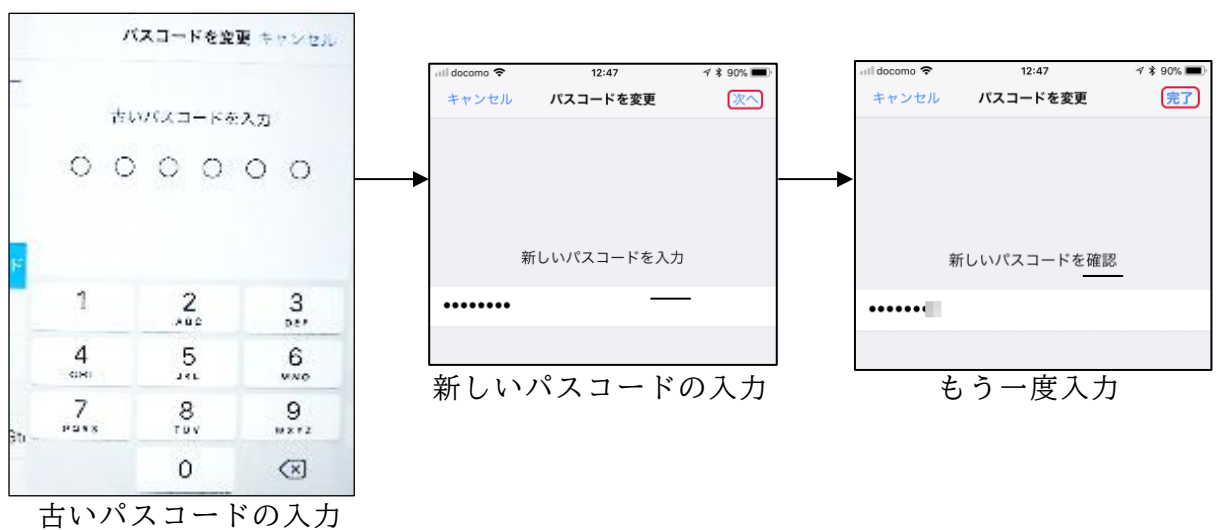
パスコードを変更 キャンセル

古いパスコードを入力

1
2 ABC
3 DEF
4 GHI
5 JKL
6 MNO
7 PQRS
8 TUV
9 WXYZ
0

古いパスコードの入力

docomo 12:47 90%
キャンセル パスコードを変更 次へ

新しいパスコードを入力

••••••••

新しいパスコードの入力

docomo 12:47 90%
キャンセル パスコードを変更 完了

新しいパスコードを確認

•••••••

もう一度入力